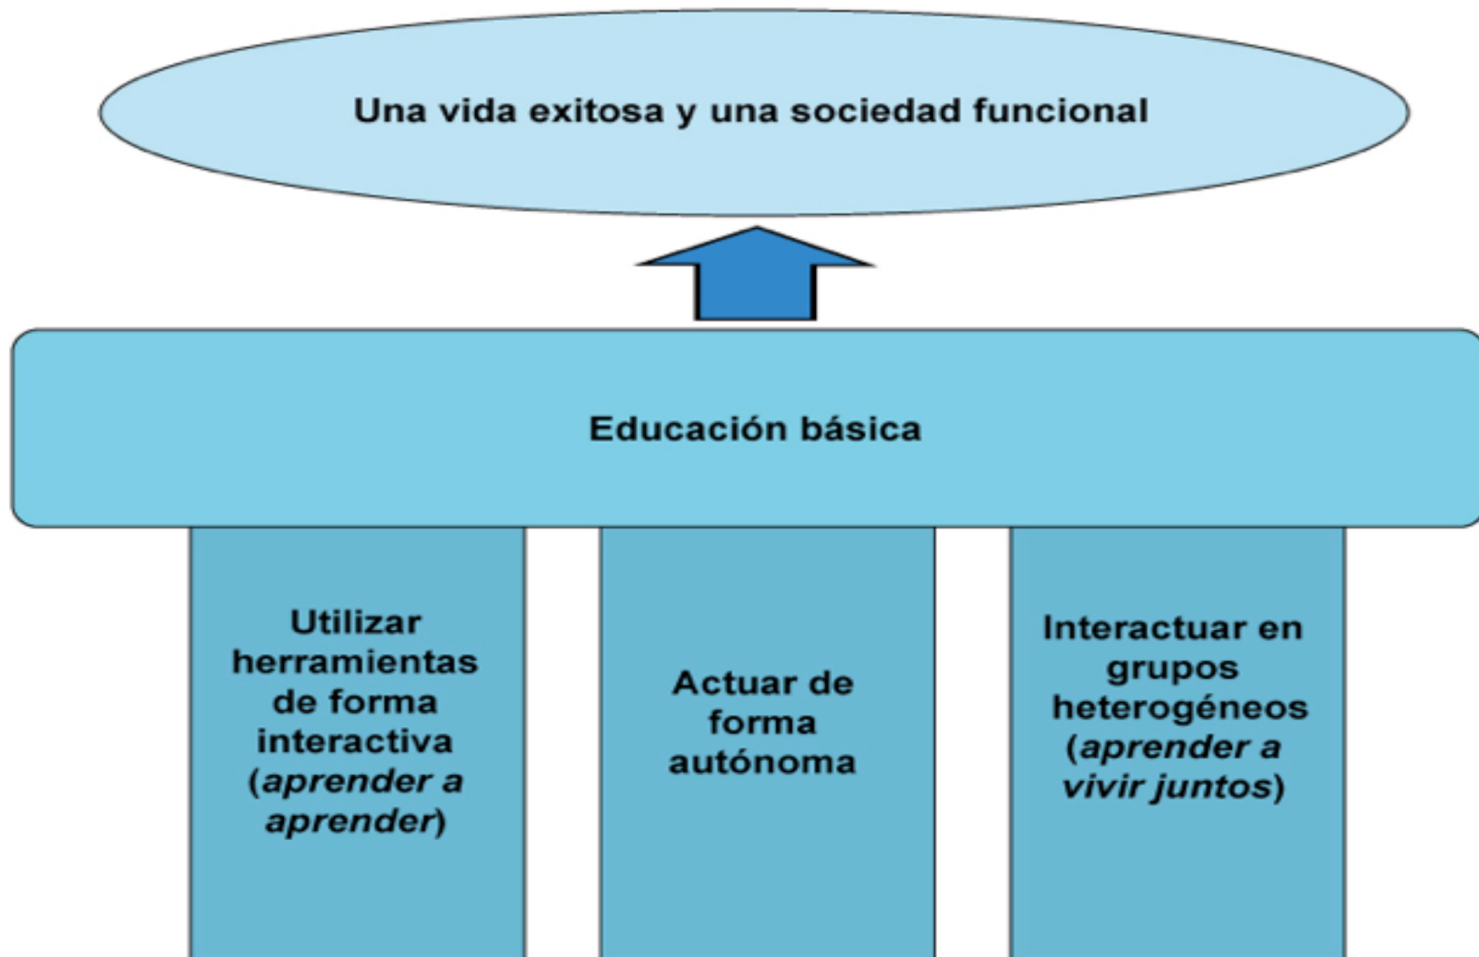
Una vida exitosa y una sociedad funcional

Educación básica

Utilizar herramientas de forma interactiva (aprender a aprender)

Actuar de forma autónoma

Interactuar en grupos heterogéneos (aprender a vivir juntos)